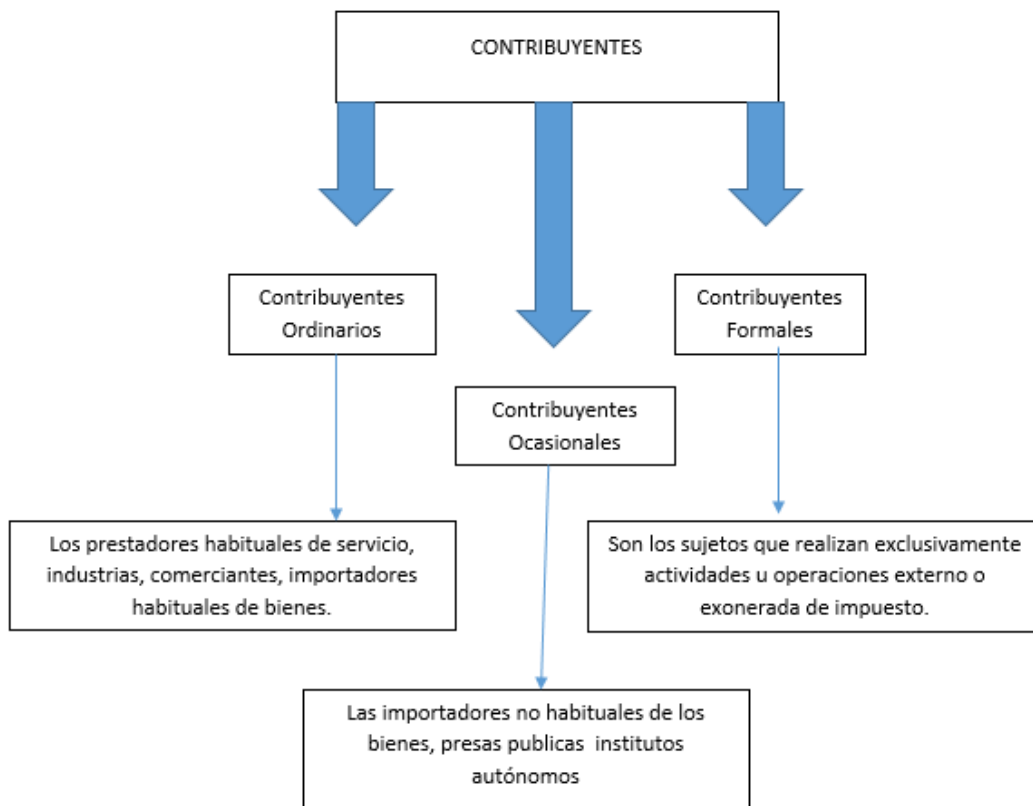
CONTRIBUYENTES

Contribuyentes Ordinarios

Los prestadores habituales de servicio, industrias, comerciantes, importadores habituales de bienes.

Contribuyentes Ocasionales

Las importadores no habituales de los bienes, presas publicas institutos autónomos

Contribuyentes Formales

Son los sujetos que realizan exclusivamente actividades u operaciones externo o exonerada de impuesto.